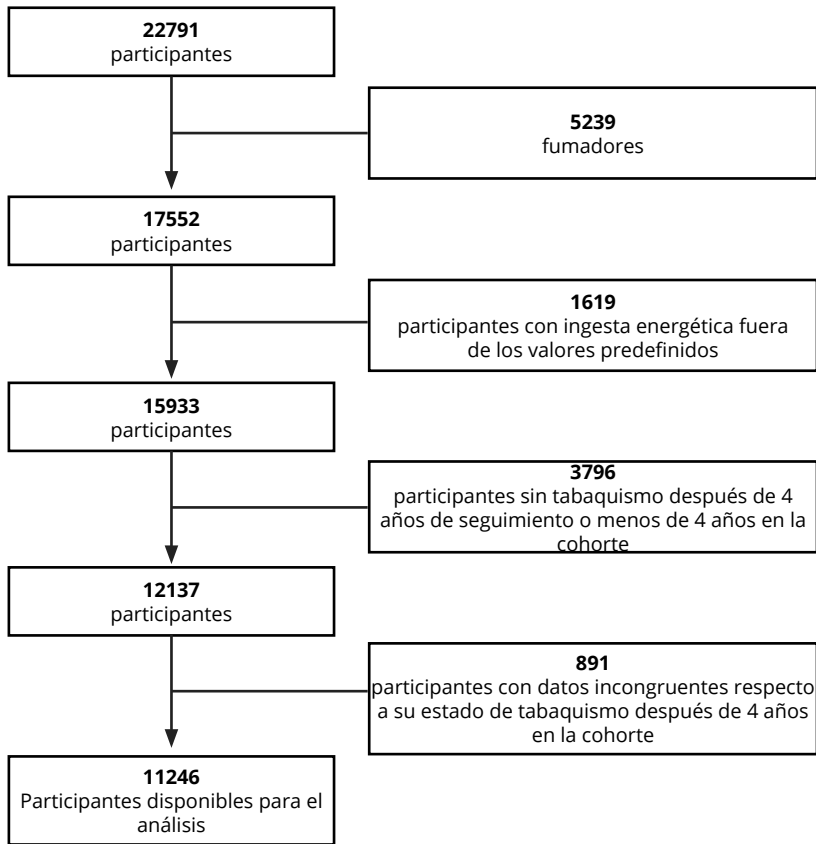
**22791**
participantes

**5239**
fumadores

**17552**
participantes

**1619**
participantes con ingesta energética fuera de los valores predefinidos

**15933**
participantes

**3796**
participantes sin tabaquismo después de 4 años de seguimiento o menos de 4 años en la cohorte

**12137**
participantes

**891**
participantes con datos incongruentes respecto a su estado de tabaquismo después de 4 años en la cohorte

**11246**
Participantes disponibles para el análisis